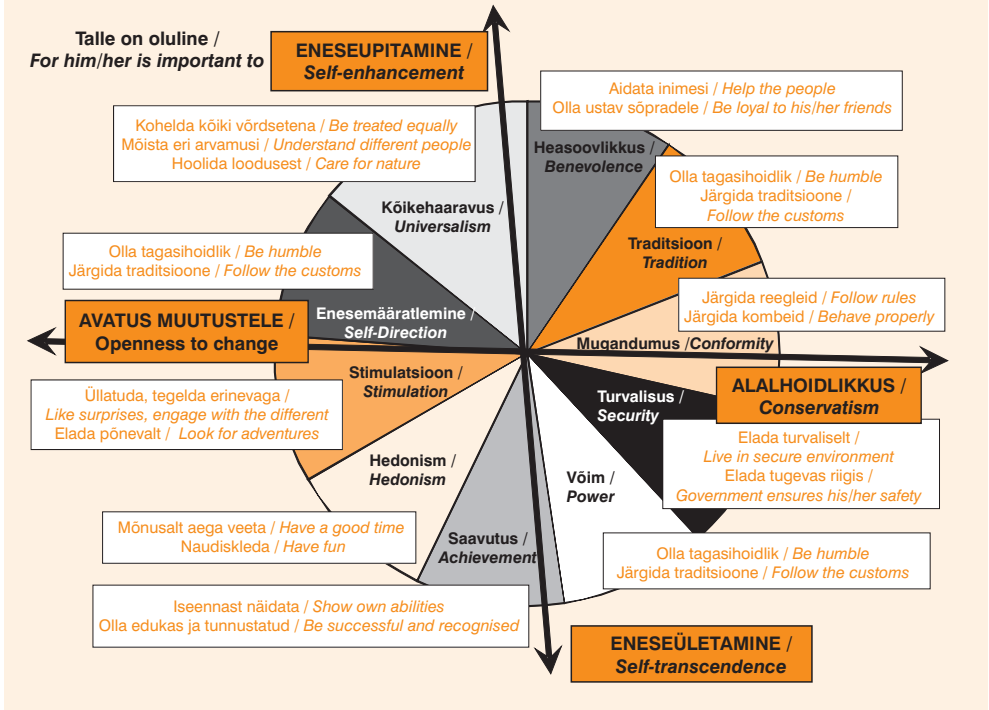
Talle on oluline / *For him/her is important to*

ENESEUPITAMINE / *Self-enhancement*

Aidata inimesi / *Help the people*
Olla ustav sõpradele / *Be loyal to his/her friends*

Kohelda kõiki võrdsetena / *Be treated equally*
Mõista eri arvamusi / *Understand different people*
Hoolida loodusest / *Care for nature*

Heasoovlikkus / *Benevolence*

Olla tagasihoidlik / *Be humble*
Järgida traditsioone / *Follow the customs*

Kõikehaaravus / *Universalism*

Olla tagasihoidlik / *Be humble*
Järgida traditsioone / *Follow the customs*

Traditsioon / *Tradition*

Järgida reegleid / *Follow rules*
Järgida kombeid / *Behave properly*

AVATUS MUUTUSTELE / Openness to change

Enesemääratlemine / *Self-Direction*

Mugandumus / *Conformity*

Stimulatsioon / *Stimulation*

Turvalisus / *Security*

ALALHOIDLIKKUS / *Conservatism*

Üllatuda, tegelda erinevaga / *Like surprises, engage with the different*
Elada põnevalt / *Look for adventures*

Elada turvaliselt / *Live in secure environment*
Elada tugevas riigis / *Government ensures his/her safety*

Hedonism / *Hedonism*

Võim / *Power*

Mõnusalt aega veeta / *Have a good time*
Naudiskleda / *Have fun*

Saavutus / *Achievement*

Olla tagasihoidlik / *Be humble*
Järgida traditsioone / *Follow the customs*

Iseennast näidata / *Show own abilities*
Olla edukas ja tunnustatud / *Be successful and recognised*

ENESEÜLETAMINE / *Self-transcendence*